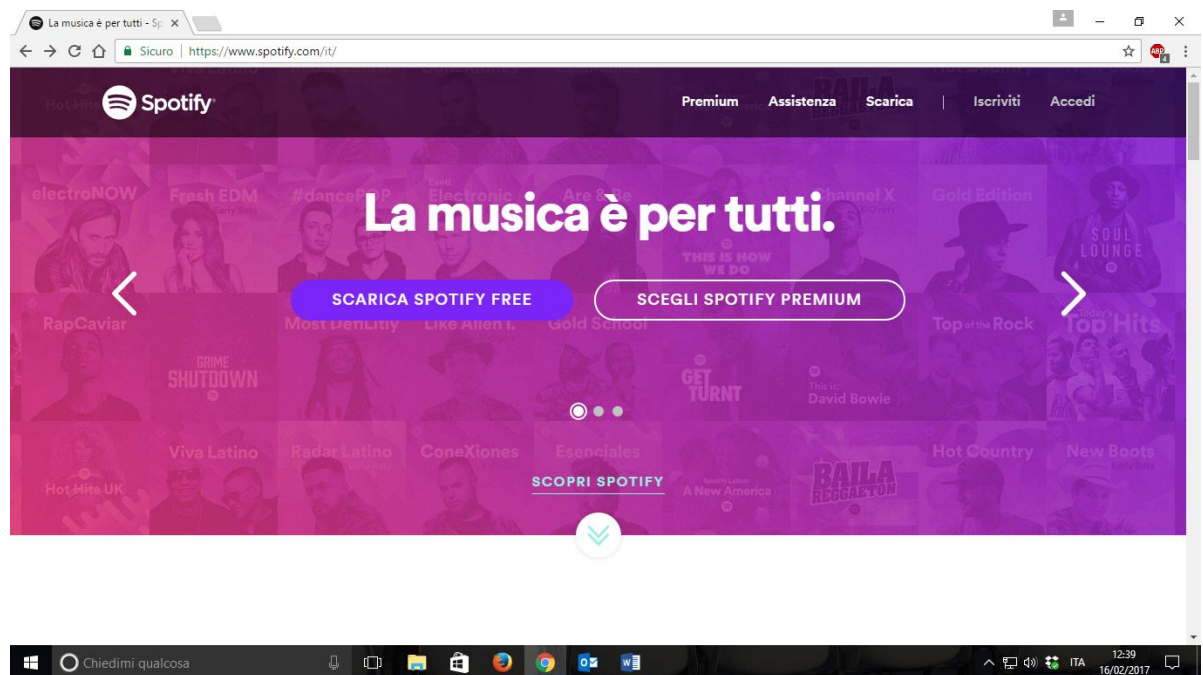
La musica è per tutti - Sp ×

Sicuro | https://www.spotify.com/it/

Spotify

Premium Assistenza Scarica | Iscriviti Accedi

electroNOW Fresh EDM #dancePOP Electronic Are & Be Channel X Gold Edition

La musica è per tutti.

THIS IS HOW WE DO

SOUL LOUNGE

SCARICA SPOTIFY FREE SCEGLI SPOTIFY PREMIUM

RapCaviar Most DenLitly Like Allen I. Gold School Top of the Rock Today's Top Hits

GRIME SHUTDOWN GET TURNT This is: David Bowie

Hot Hits UK Viva Latino Radar Latino ConeXiones Esenciales A New America BAILA REGGAETON Hot Country New Boots

SCOPRI SPOTIFY

Chiedimi qualcosa

ITA 12:39 16/02/2017